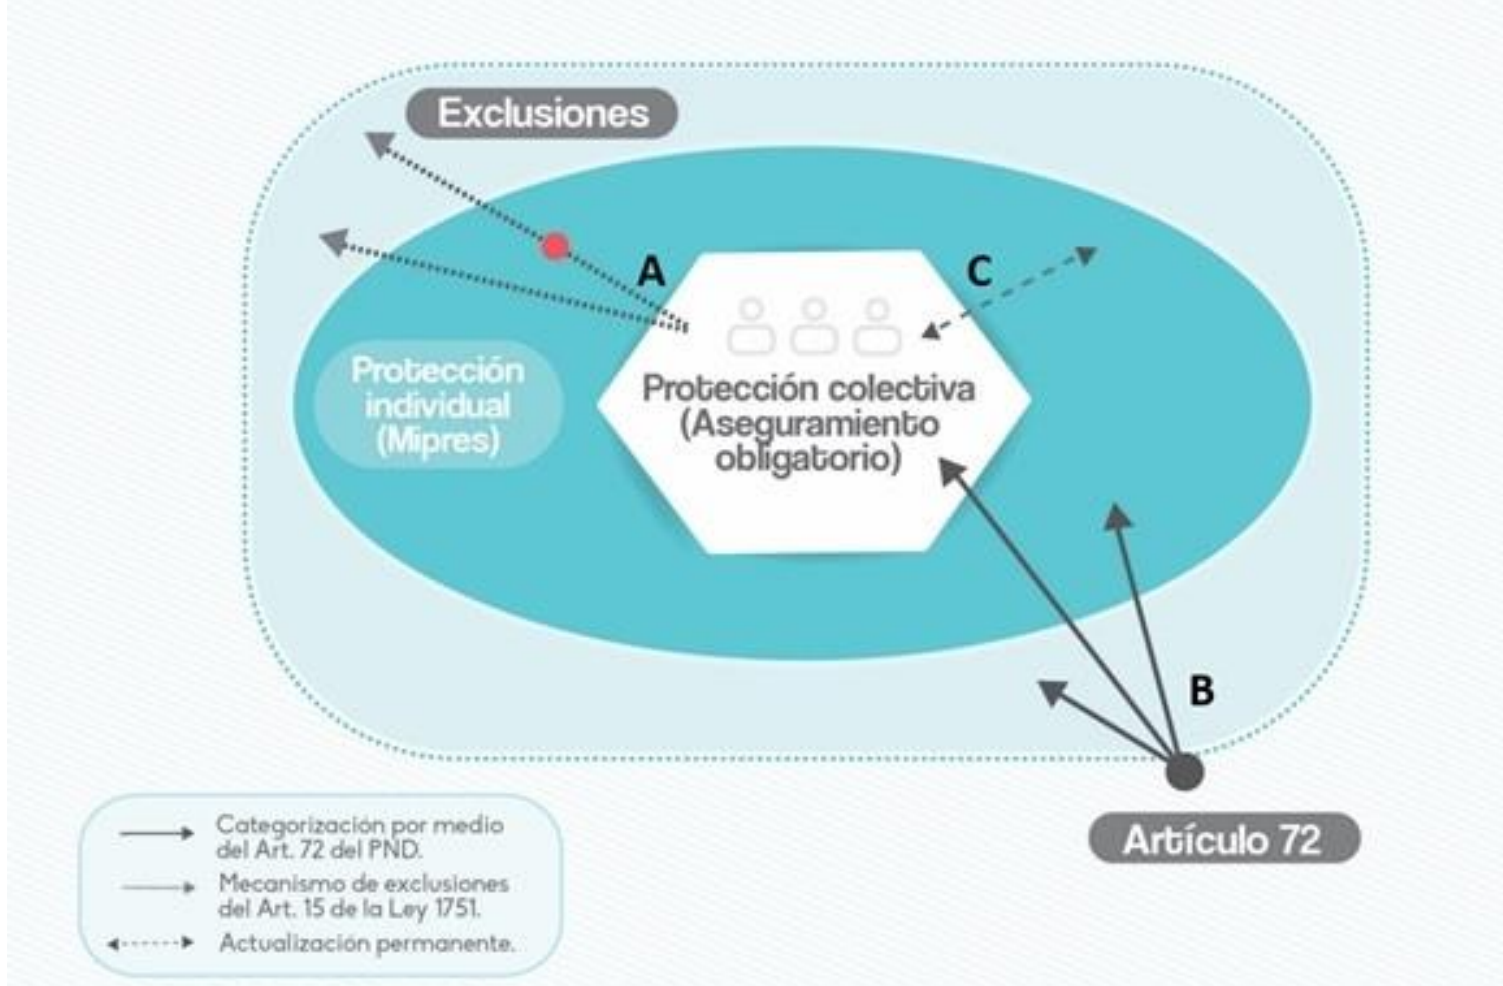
Exclusiones

A

C

Protección individual (Mipres)

Protección colectiva (Aseguramiento obligatorio)

B

Artículo 72

Categorización por medio del Art. 72 del PND.

Mecanismo de exclusiones del Art. 15 de la Ley 1751.

Actualización permanente.